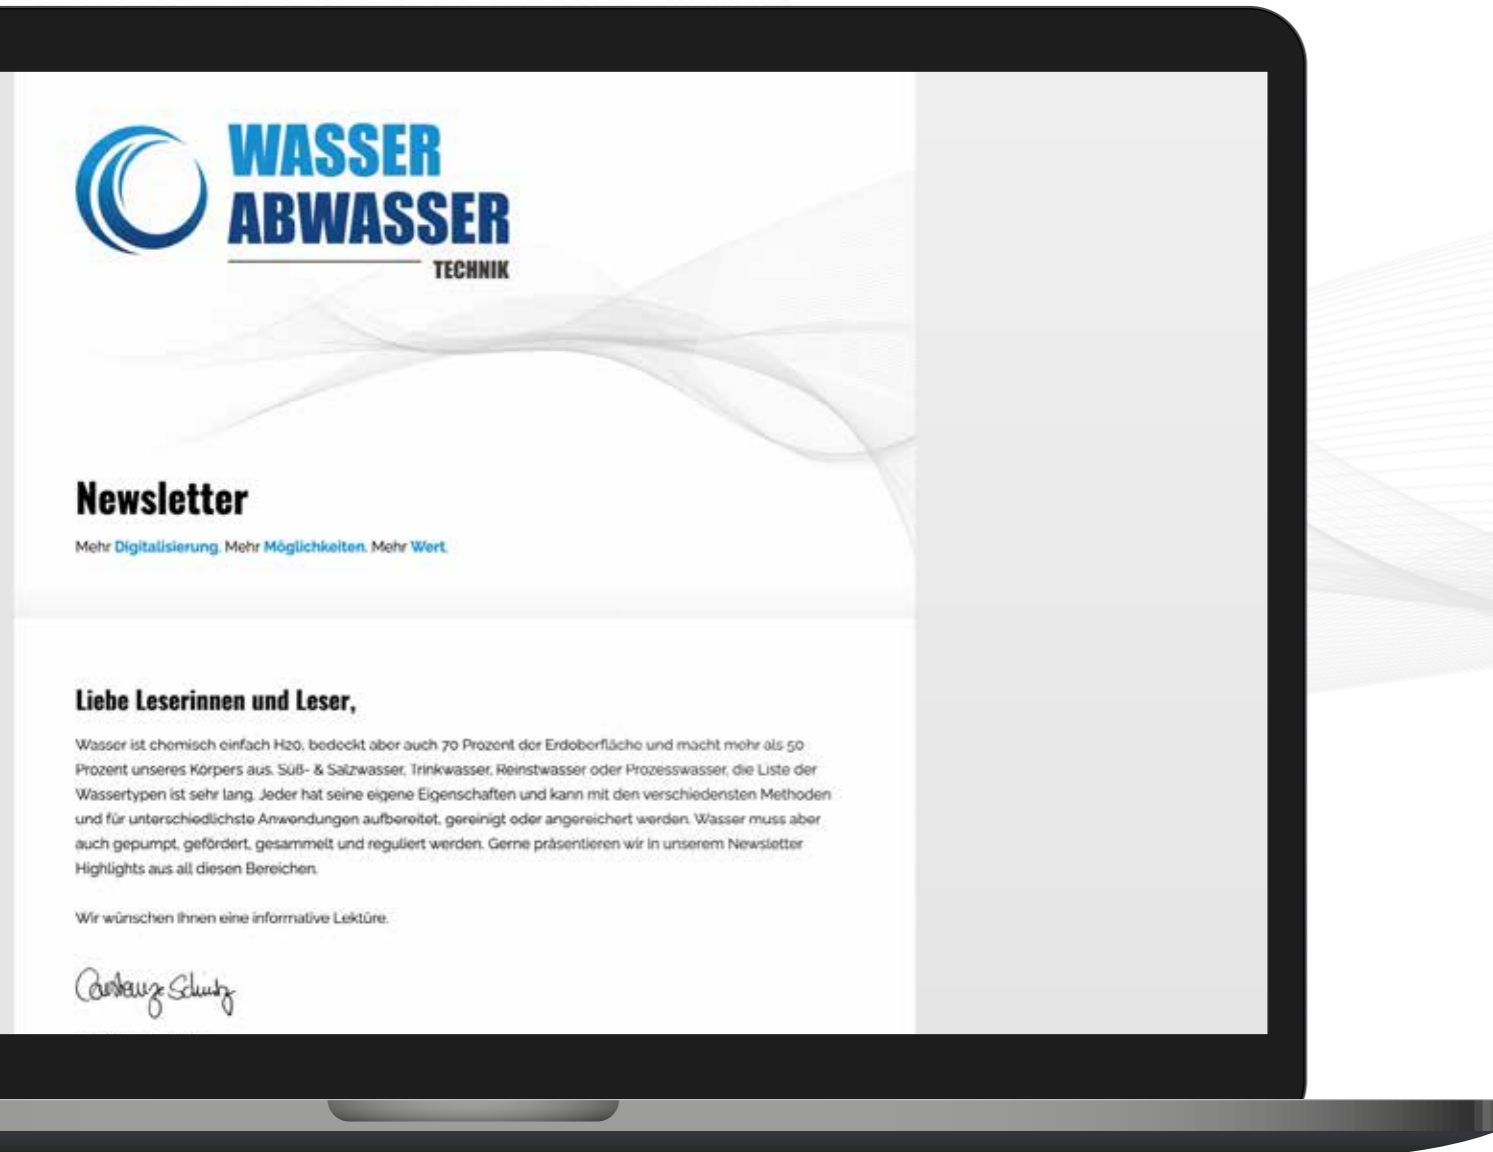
WASSER
ABWASSER
TECHNIK

Newsletter

Mehr Digitalisierung. Mehr Möglichkeiten. Mehr Wert.

Liebe Leserinnen und Leser,

Wasser ist chemisch einfach H2o, bedeckt aber auch 70 Prozent der Erdoberfläche und macht mehr als 50 Prozent unseres Körpers aus. Süß- & Salzwasser, Trinkwasser, Reinstwasser oder Prozesswasser, die Liste der Wassertypen ist sehr lang. Jeder hat seine eigene Eigenschaften und kann mit den verschiedensten Methoden und für unterschiedlichste Anwendungen aufbereitet, gereinigt oder angereichert werden. Wasser muss aber auch gepumpt, gefördert, gesammelt und reguliert werden. Gerne präsentieren wir in unserem Newsletter Highlights aus all diesen Bereichen.

Wir wünschen Ihnen eine informative Lektüre.

Constanze Schulz